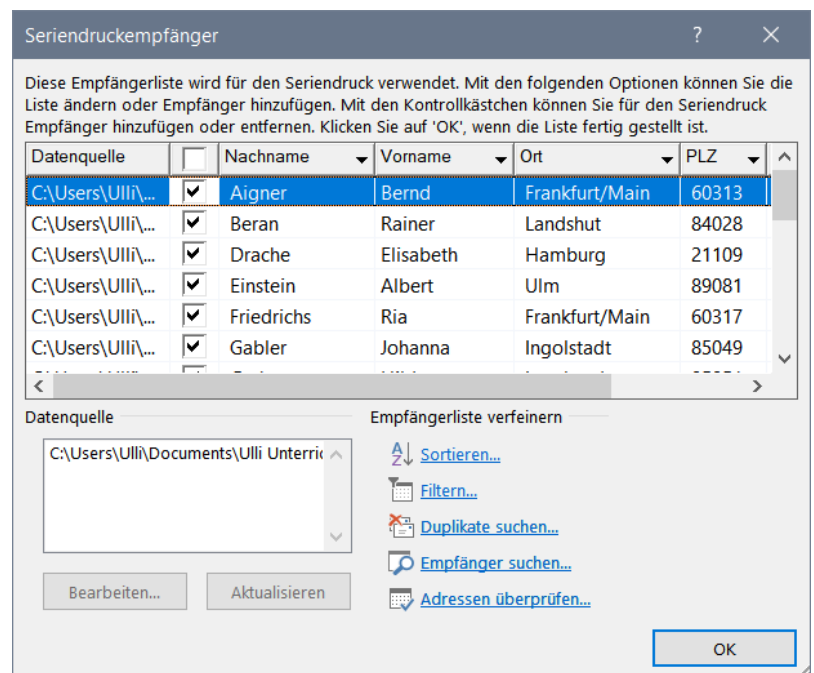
Seriendruckempfänger ? ✕

Diese Empfängerliste wird für den Seriendruck verwendet. Mit den folgenden Optionen können Sie die Liste ändern oder Empfänger hinzufügen. Mit den Kontrollkästchen können Sie für den Seriendruck Empfänger hinzufügen oder entfernen. Klicken Sie auf 'OK', wenn die Liste fertig gestellt ist.

| Datenquelle | | Nachname | Vorname | Ort | PLZ |
|---|---|---|---|---|---|
| C:\Users\Ulli\... | ✔ | Aigner | Bernd | Frankfurt/Main | 60313 |
| C:\Users\Ulli\... | ✔ | Beran | Rainer | Landshut | 84028 |
| C:\Users\Ulli\... | ✔ | Drache | Elisabeth | Hamburg | 21109 |
| C:\Users\Ulli\... | ✔ | Einstein | Albert | Ulm | 89081 |
| C:\Users\Ulli\... | ✔ | Friedrichs | Ria | Frankfurt/Main | 60317 |
| C:\Users\Ulli\... | ✔ | Gabler | Johanna | Ingolstadt | 85049 |
| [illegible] | | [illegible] | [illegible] | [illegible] | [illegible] |

Datenquelle

C:\Users\Ulli\Documents\Ulli Unterric

Bearbeiten... Aktualisieren

Empfängerliste verfeinern

Sortieren...

Filtern...

Duplikate suchen...

Empfänger suchen...

Adressen überprüfen...

OK